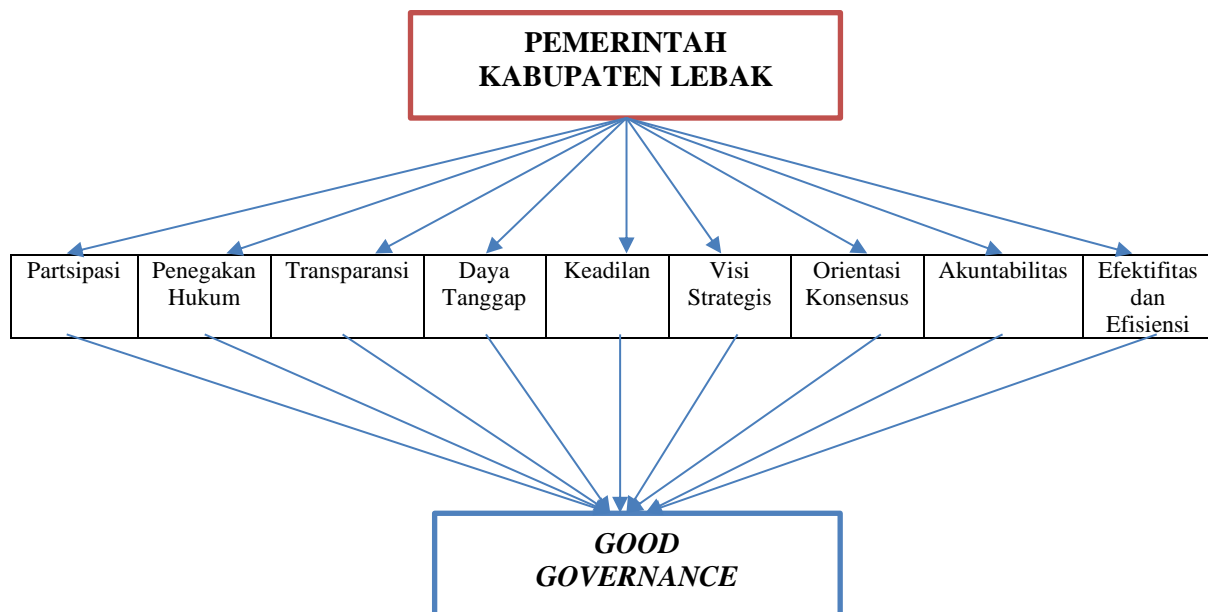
PEMERINTAH KABUPATEN LEBAK

| Partsipasi | Penegakan Hukum | Transparansi | Daya Tanggap | Keadilan | Visi Strategis | Orientasi Konsensus | Akuntabilitas | Efektifitas dan Efisiensi |
|---|---|---|---|---|---|---|---|---|

GOOD GOVERNANCE